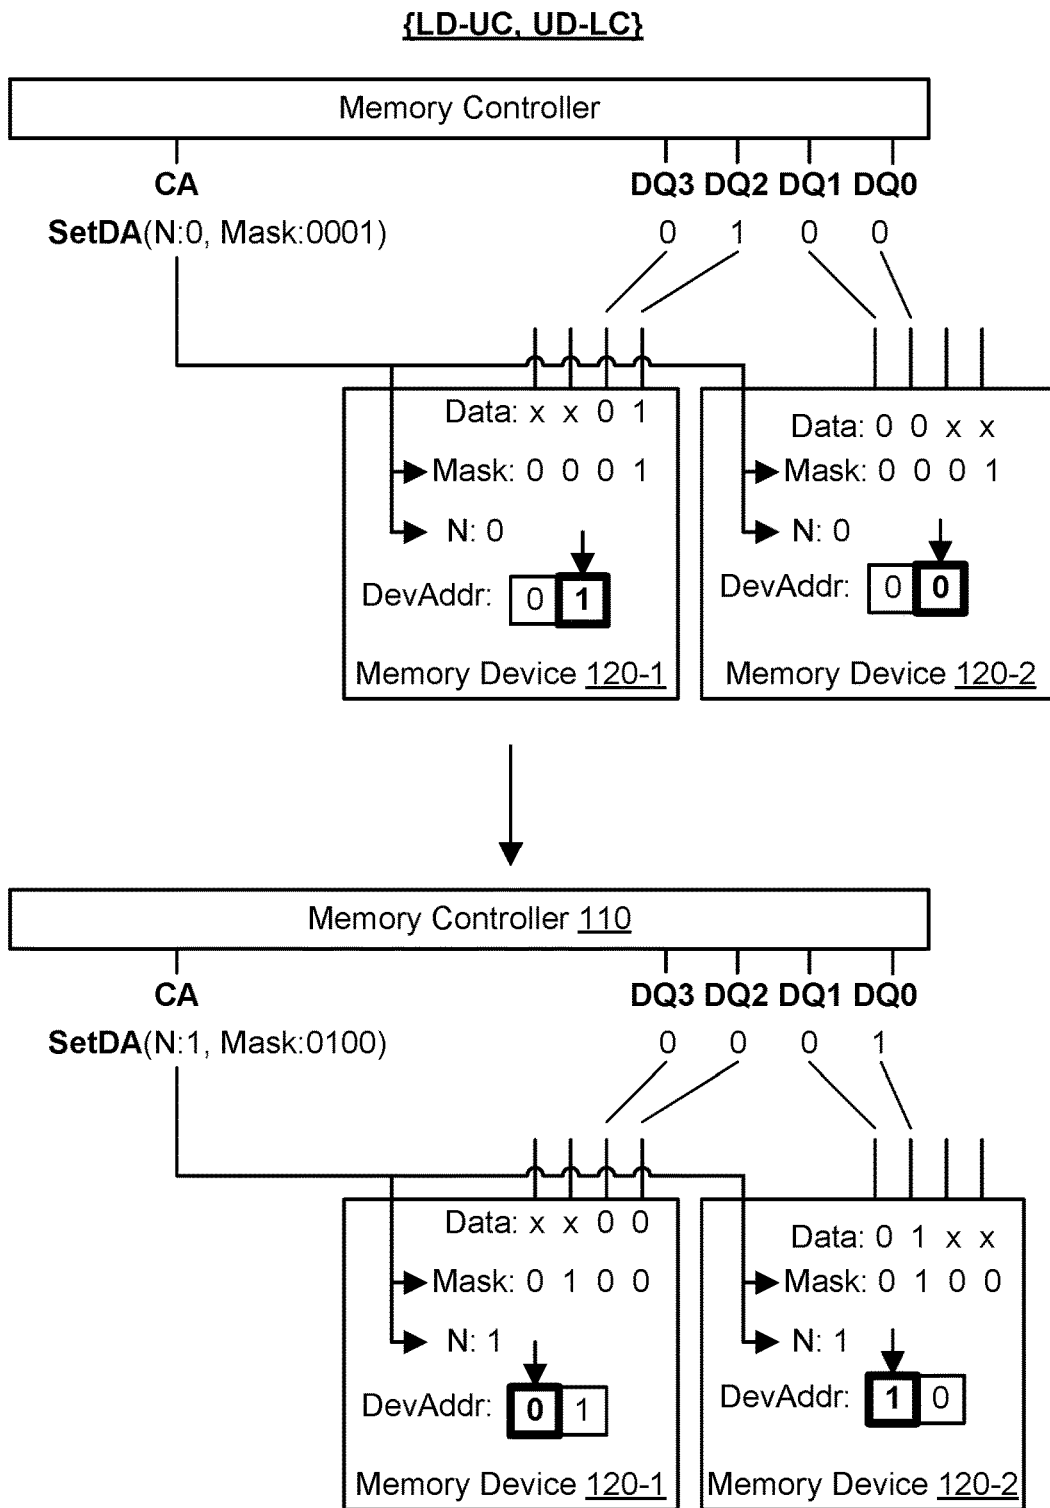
{LD-UC, UD-LC}

Memory Controller

CA

DQ3 DQ2 DQ1 DQ0

SetDA(N:0, Mask:0001)

0 1 0 0

Data: x x 0 1

Mask: 0 0 0 1

N: 0

DevAddr: 0 1

Memory Device 120-1

Data: 0 0 x x

Mask: 0 0 0 1

N: 0

DevAddr: 0 0

Memory Device 120-2

Memory Controller 110

CA

DQ3 DQ2 DQ1 DQ0

SetDA(N:1, Mask:0100)

0 0 0 1

Data: x x 0 0

Mask: 0 1 0 0

N: 1

DevAddr: 0 1

Memory Device 120-1

Data: 0 1 x x

Mask: 0 1 0 0

N: 1

DevAddr: 1 0

Memory Device 120-2